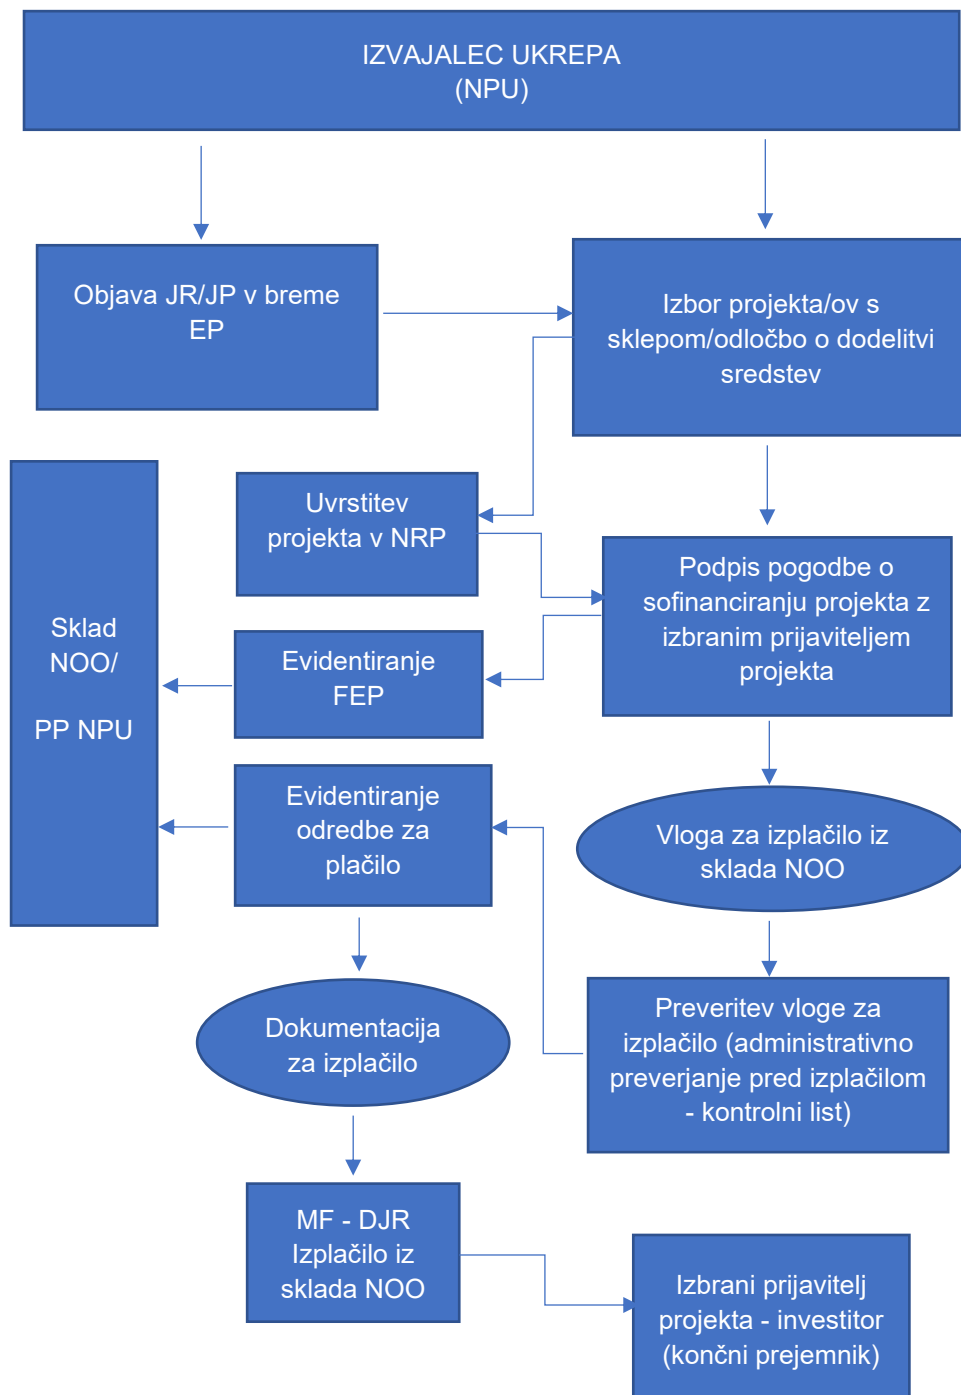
IZVAJALEC UKREPA
(NPU)

Objava JR/JP v breme EP

Izbor projekta/ov s sklepom/odločbo o dodelitvi sredstev

Sklad NOO/

PP NPU

Uvrstitev projekta v NRP

Podpis pogodbe o sofinanciranju projekta z izbranim prijaviteljem projekta

Evidentiranje FEP

Evidentiranje odredbe za plačilo

Vloga za izplačilo iz sklada NOO

Dokumentacija za izplačilo

Preveritev vloge za izplačilo (administrativno preverjanje pred izplačilom - kontrolni list)

MF - DJR Izplačilo iz sklada NOO

Izbrani prijavitelj projekta - investitor (končni prejemnik)